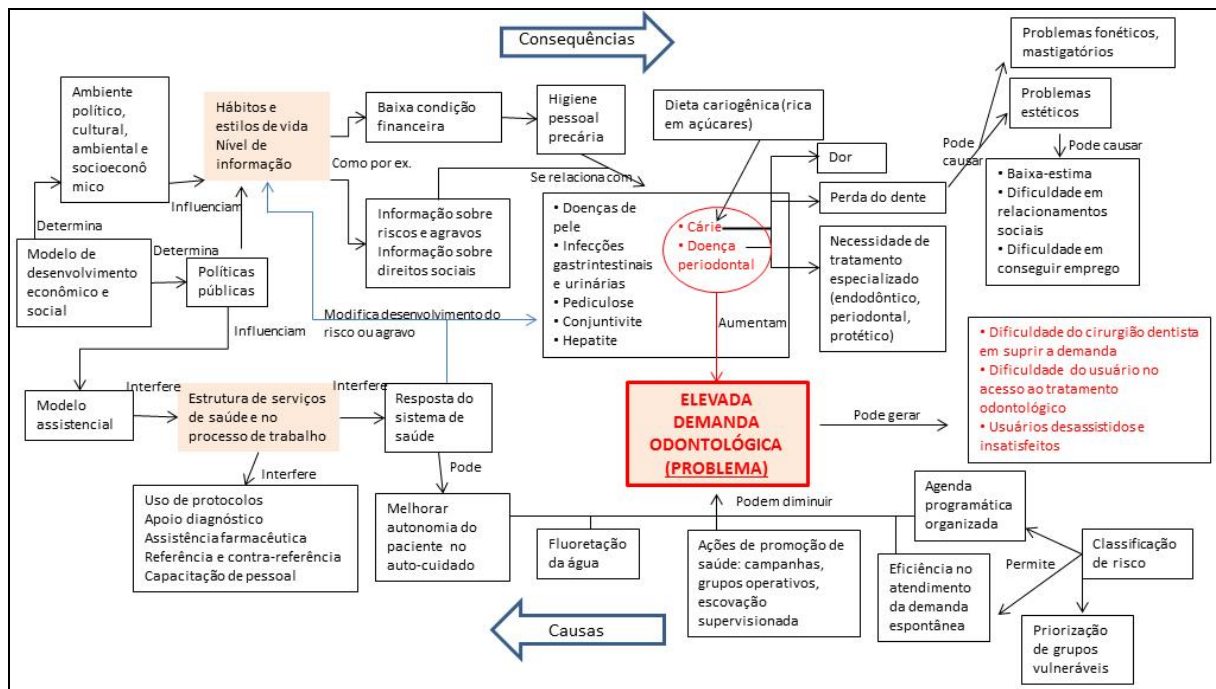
Consequências

Ambiente político, cultural, ambiental e socioeconô mico

Determina

Modelo de desenvolvimento econômico e social

Determina

Políticas públicas

Influenciam

Hábitos e estilos de vida Nível de informação

Como por ex.

Baixa condição financeira

Higiene pessoal precária

Informação sobre riscos e agravos Informação sobre direitos sociais

Se relaciona com

Dieta cariogênica (rica em açúcares)

• Doenças de pele
• Infecções gastrintestinais e urinárias
• Pediculose
• Conjuntivite
• Hepatite

• Cárie
• Doença periodontal

Dor

Perda do dente

Necessidade de tratamento especializado (endodôntico, periodontal, protético)

Pode causar

Problemas fonéticos, mastigatórios

Problemas estéticos

Pode causar

• Baixa-estima
• Dificuldade em relacionamentos sociais
• Dificuldade em conseguir emprego

Influenciam

Modifica desenvolvimento do risco ou agravo

Aumentam

Modelo assistencial

Interfere

Estrutura de serviços de saúde e no processo de trabalho

Interfere

Resposta do sistema de saúde

ELEVADA DEMANDA ODONTOLÓGICA (PROBLEMA)

Pode gerar

• Dificuldade do cirurgião dentista em suprir a demanda
• Dificuldade do usuário no acesso ao tratamento odontológico
• Usuários desassistidos e insatisfeitos

Interfere

Uso de protocolos
Apoio diagnóstico
Assistência farmacêutica
Referência e contra-referência
Capacitação de pessoal

Pode

Melhorar autonomia do paciente no auto-cuidado

Fluoretação da água

Podem diminuir

Ações de promoção de saúde: campanhas, grupos operativos, escovação supervisionada

Agenda programática organizada

Eficiência no atendimento da demanda espontânea

Permite

Classificação de risco

Priorização de grupos vulneráveis

Causas